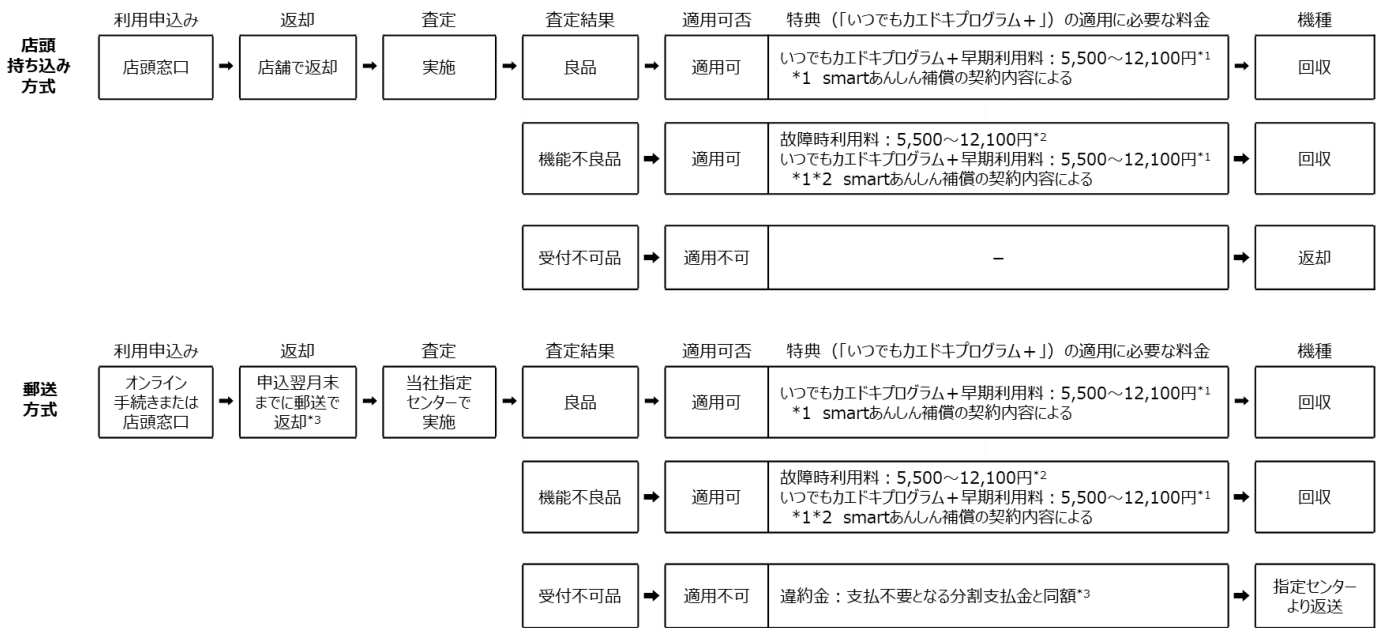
店頭持ち込み方式

利用申込み
返却
査定
査定結果
適用可否
特典（「いつでもカエドキプログラム＋」）の適用に必要な料金
機種

店頭窓口 ➡ 店舗で返却 ➡ 実施 ➡ 良品 ➡ 適用可
いつでもカエドキプログラム＋早期利用料：5,500～12,100円$^{*1}$
*1 smartあんしん補償の契約内容による
➡ 回収

機能不良品 ➡ 適用可
故障時利用料：5,500～12,100円$^{*2}$
いつでもカエドキプログラム＋早期利用料：5,500～12,100円$^{*1}$
*1*2 smartあんしん補償の契約内容による
➡ 回収

受付不可品 ➡ 適用不可
–
➡ 返却

郵送方式

利用申込み
返却
査定
査定結果
適用可否
特典（「いつでもカエドキプログラム＋」）の適用に必要な料金
機種

オンライン手続きまたは店頭窓口 ➡ 申込翌月末までに郵送で返却*3 ➡ 当社指定センターで実施 ➡ 良品 ➡ 適用可
いつでもカエドキプログラム＋早期利用料：5,500～12,100円$^{*1}$
*1 smartあんしん補償の契約内容による
➡ 回収

機能不良品 ➡ 適用可
故障時利用料：5,500～12,100円$^{*2}$
いつでもカエドキプログラム＋早期利用料：5,500～12,100円$^{*1}$
*1*2 smartあんしん補償の契約内容による
➡ 回収

受付不可品 ➡ 適用不可
違約金：支払不要となる分割支払金と同額$^{*3}$
➡ 指定センターより返送